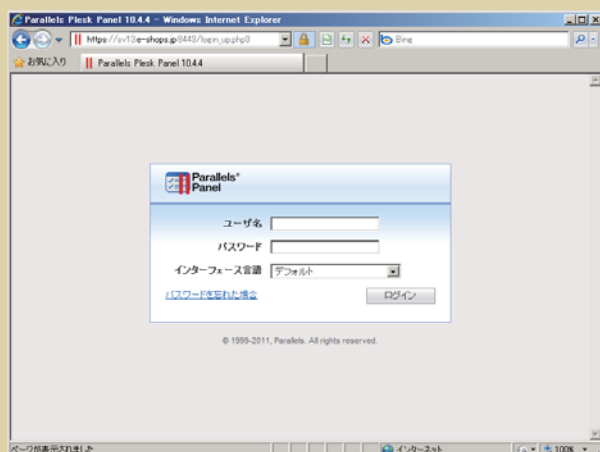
Parallels Plesk Panel 10.4.4 - Windows Internet Explorer

https://sv13.e-shops.jp:8443/login_up.php3

Bing

お気に入り

Parallels Plesk Panel 10.4.4

Parallels® Panel

ユーザ名

パスワード

インターフェース言語

デフォルト

パスワードを忘れた場合

ログイン

© 1999-2011, Parallels. All rights reserved.

ページが表示されました

インターネット

100%